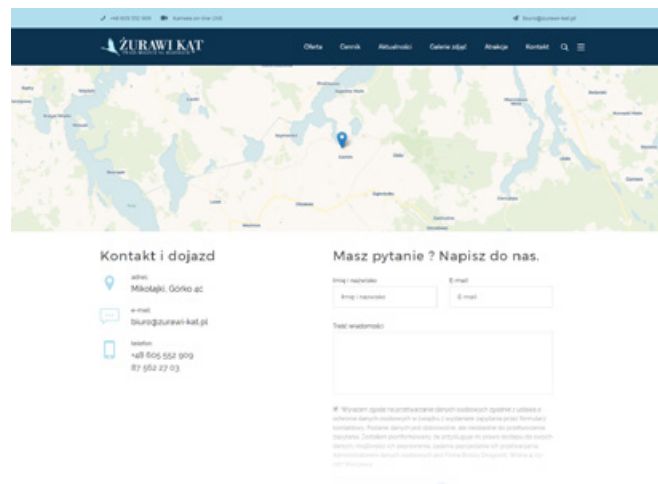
+48 605 552 909 Kamera on-line LIVE biuro@zurawi-kat.pl

ŻURAWI KĄT

Oferta Cennik Aktualności Galerie zdjęć Atrakcje Kontakt

Kontakt i dojazd

adres
Mikołajki, Górko 4c

e-mail
biuro@zurawi-kat.pl

telefon
+48 605 552 909
87 562 27 03

Masz pytanie ? Napisz do nas.

Imię i nazwisko
Imię i nazwisko

E-mail
E-mail

Treść wiadomości

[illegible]